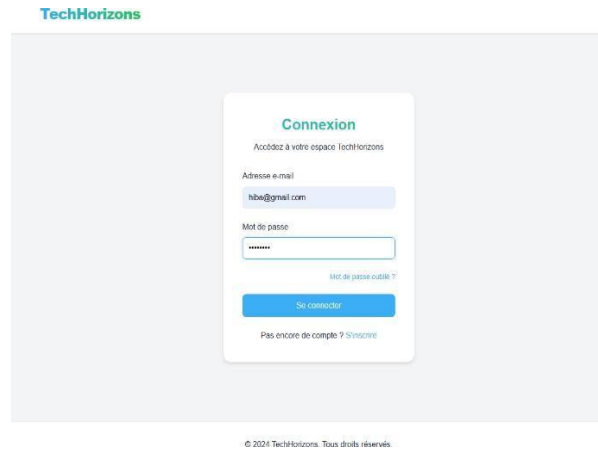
TechHorizons

Connexion

Accédez à votre espace TechHorizons

Adresse e-mail

hiba@gmail.com

Mot de passe

••••••••

Mot de passe oublié ?

Se connecter

Pas encore de compte ? S'inscrire

© 2024 TechHorizons. Tous droits réservés.